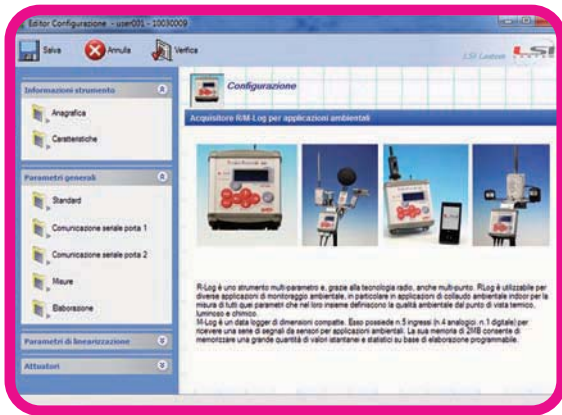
Editor Configurazione - user001 - 10030009

Salva
Annulla
Verifica

LSI Lastem

Informazioni strumento
Anagrafica
Caratteristiche

Parametri generali
Standard
Comunicazione seriale porta 1
Comunicazione seriale porta 2
Misure
Elaborazione

Parametri di linearizzazione

Attuatori

Configurazione

Acquisitore R/M-Log per applicazioni ambientali

R-Log è uno strumento multi-parametro e, grazie alla tecnologia radio, anche multi-punto. RLog è utilizzabile per diverse applicazioni di monitoraggio ambientale, in particolare in applicazioni di collaudo ambientale indoor per la misura di tutti quei parametri che nel loro insieme definiscono la qualità ambientale dal punto di vista termico, luminoso e chimico.
M-Log è un data logger di dimensioni compatte. Esso possiede n.5 ingressi (n.4 analogici, n.1 digitale) per ricevere una serie di segnali da sensori per applicazioni ambientali. La sua memoria di 2MB consente di memorizzare una grande quantità di valori istantanei e statistici su base di elaborazione programmabile.